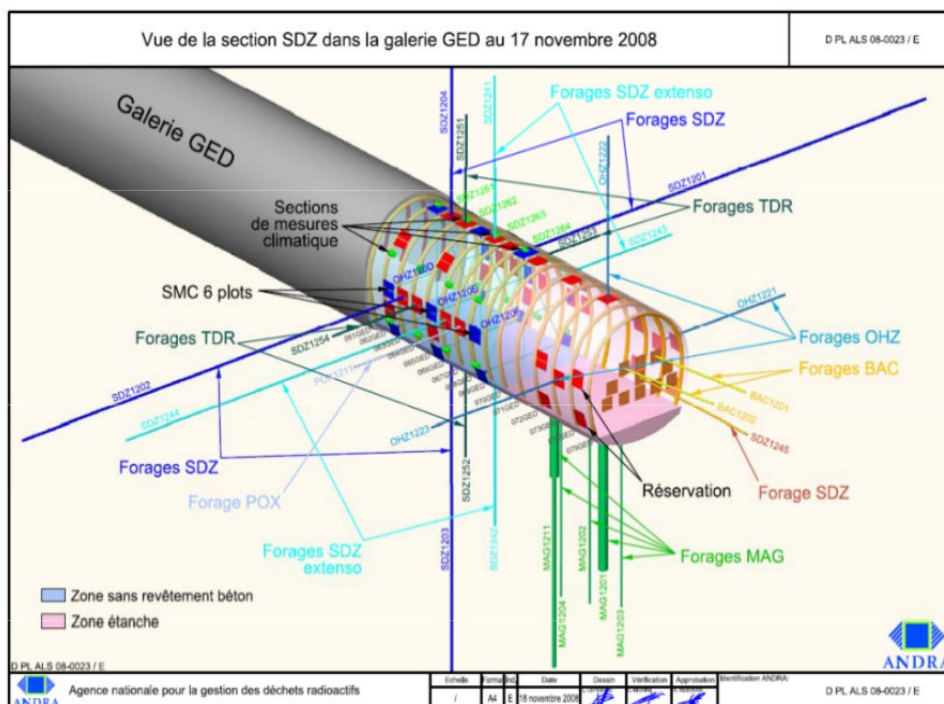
Vue de la section SDZ dans la galerie GED au 17 novembre 2008

D PL ALS 08-0023 / E

Galerie GED

SDZ1204
SDZ1251
SDZ1241
Forages SDZ extenso
Forages SDZ
OHZ1222
SDZ1201
Forages TDR
SDZ1261
SDZ1262
SDZ1263
SDZ1264
SDZ1253
SDZ1243

Sections de mesures climatique

SMC 6 plots

OHZ1220
OHZ1206
OHZ1205

OHZ1221
Forages OHZ

Forages TDR
SDZ1254

Forages BAC
BAC1201
BAC1202
SDZ1245

SDZ1202
SDZ1244
POX1211
OHZ1223

Forages SDZ
Forage POX
SDZ1252

Réservation
Forage SDZ

Forages SDZ extenso
SDZ1203
SDZ1242
MAG1211
MAG1202
MAG1201
MAG1204
MAG1203
Forages MAG

Zone sans revêtement béton
Zone étanche

ANDRA

D PL ALS 08-0023 / E

ANDRA
Agence nationale pour la gestion des déchets radioactifs

| Echelle | Format | Ind. | Date | Dessin | Vérification | Approbation | Identification ANDRA: |
|---|---|---|---|---|---|---|---|
| / | A4 | E | 18 novembre 2008 | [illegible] | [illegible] | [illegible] | D PL ALS 08-0023 / E |